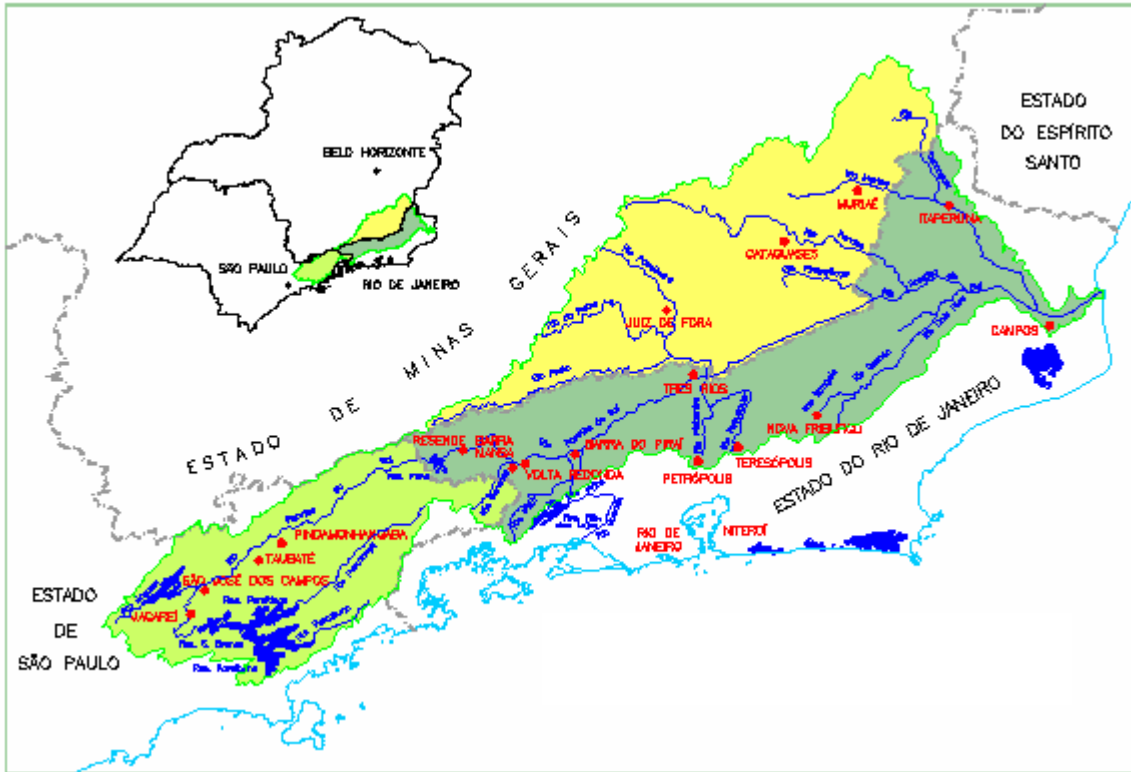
ESTADO DO ESPÍRITO SANTO

BELO HORIZONTE

SÃO PAULO

RIO DE JANEIRO

ESTADO DE MINAS GERAIS

MURIAÉ

ITAPERUNA

CATAGUASES

JUIZ DE FORA

CAMPOS

TRES RIOS

NOVA FRIBURGO

RESENDE

BARRA MANSA

BARRA DO PIRAÍ

VOLTA REDONDA

TERESÓPOLIS

PETRÓPOLIS

ESTADO DO RIO DE JANEIRO

RIO DE JANEIRO

NITERÓI

PINDAMONHANGABA

TAUBATÉ

SÃO JOSÉ DOS CAMPOS

JACAREÍ

ESTADO DE SÃO PAULO

Res. Paraibuna

Res. S. Branca

Res. Funil

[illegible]